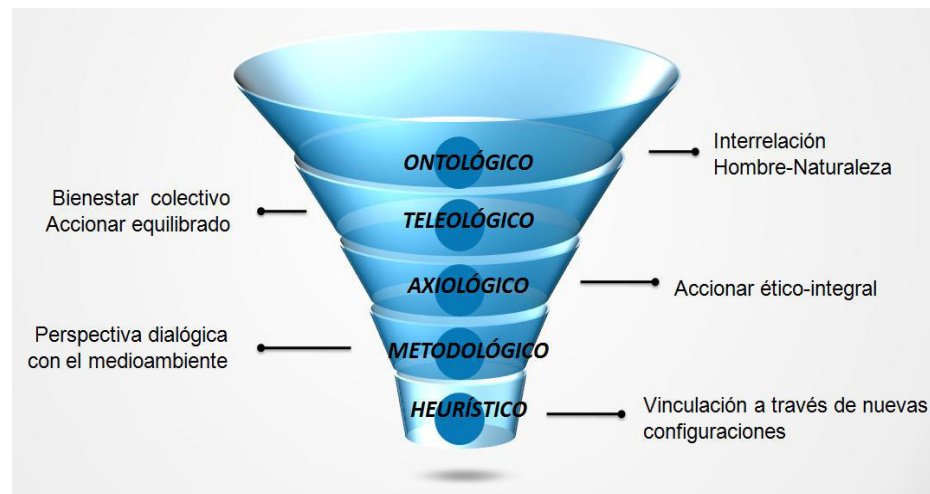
ONTOLÓGICO

Interrelación Hombre-Naturaleza

Bienestar colectivo Accionar equilibrado

TELEOLÓGICO

AXIOLÓGICO

Accionar ético-integral

Perspectiva dialógica con el medioambiente

METODOLÓGICO

HEURÍSTICO

Vinculación a través de nuevas configuraciones